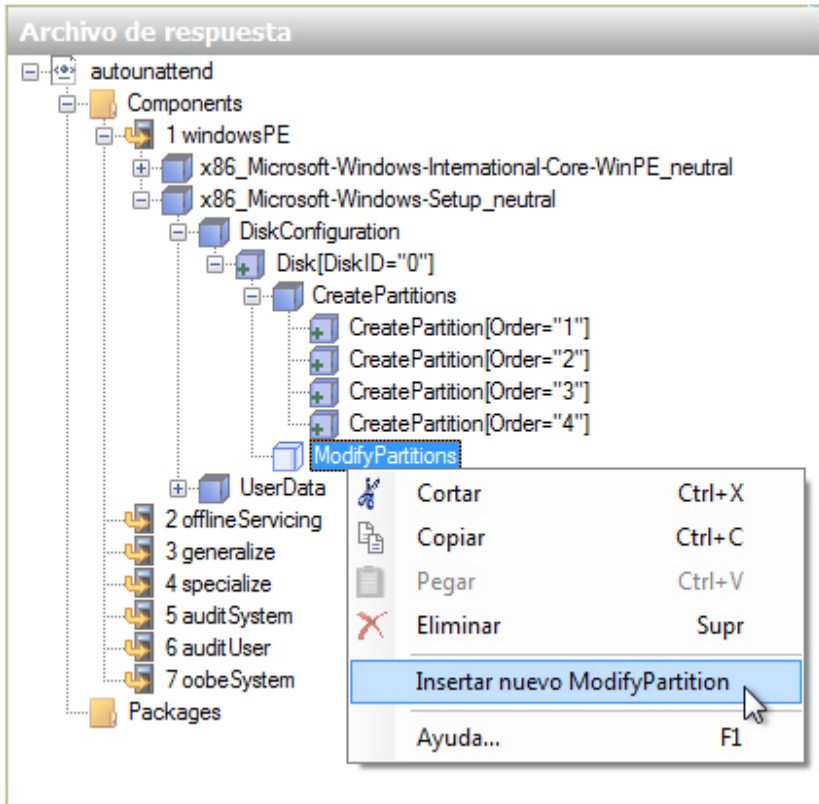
Archivo de respuesta

autounattend
Components
1 windowsPE
x86_Microsoft-Windows-International-Core-WinPE_neutral
x86_Microsoft-Windows-Setup_neutral
DiskConfiguration
Disk[DiskID="0"]
CreatePartitions
CreatePartition[Order="1"]
CreatePartition[Order="2"]
CreatePartition[Order="3"]
CreatePartition[Order="4"]
ModifyPartitions
UserData
2 offlineServicing
3 generalize
4 specialize
5 auditSystem
6 auditUser
7 oobeSystem
Packages

Cortar Ctrl+X
Copiar Ctrl+C
Pegar Ctrl+V
Eliminar Supr
Insertar nuevo ModifyPartition
Ayuda... F1